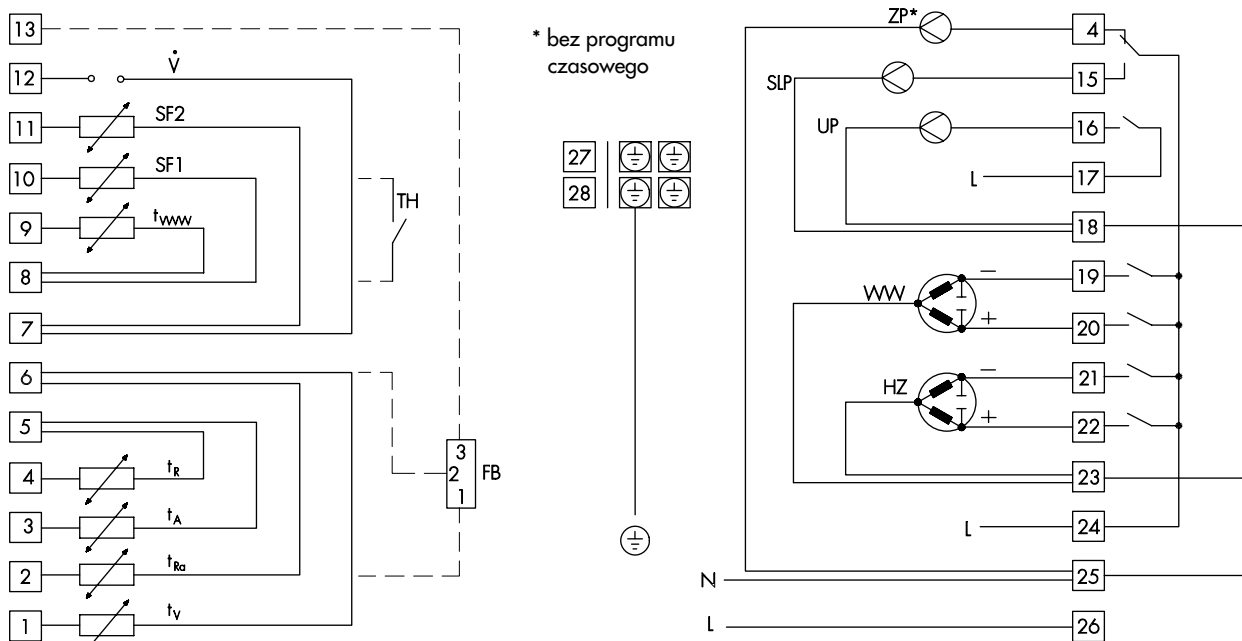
13
12
$\dot{V}$
11
SF2
10
SF1
9
$t_{VWW}$
8
TH
7
6
5
4
$t_R$
3
$t_A$
2
$t_{Ra}$
1
$t_V$
3
2
1
FB

* bez programu czasowego

27
28

ZP*
4
SLP
15
UP
16
L
17
18
19
WW
−
+
20
21
HZ
−
+
22
23
L
24
N
25
L
26